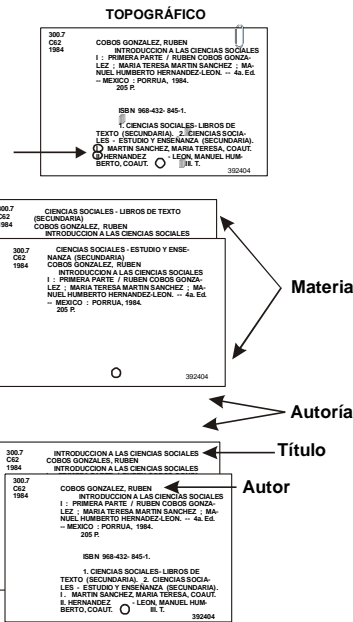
TOPOGRÁFICO

300.7
C62
1984

COBOS GONZALEZ, RUBEN
INTRODUCCION A LAS CIENCIAS SOCIALES I : PRIMERA PARTE / RUBEN COBOS GONZALEZ ; MARIA TERESA MARTIN SANCHEZ ; MANUEL HUMBERTO HERNANDEZ-LEON. -- 4a. Ed. -- MEXICO : PORRUA, 1984.
205 P.

ISBN 968-432- 845-1.

1. CIENCIAS SOCIALES- LIBROS DE TEXTO (SECUNDARIA). 2. CIENCIAS SOCIALES - ESTUDIO Y ENSEÑANZA (SECUNDARIA). I. MARTIN SANCHEZ, MARIA TERESA, COAUT. II. HERNANDEZ - LEON, MANUEL HUMBERTO, COAUT. III. T.
392404

300.7
C62
1984
CIENCIAS SOCIALES - LIBROS DE TEXTO (SECUNDARIA)
COBOS GONZALEZ, RUBEN
INTRODUCCION A LAS CIENCIAS SOCIALES

300.7
C62
1984
CIENCIAS SOCIALES - ESTUDIO Y ENSEÑANZA (SECUNDARIA)
COBOS GONZALEZ, RUBEN
INTRODUCCION A LAS CIENCIAS SOCIALES I : PRIMERA PARTE / RUBEN COBOS GONZALEZ ; MARIA TERESA MARTIN SANCHEZ ; MANUEL HUMBERTO HERNANDEZ-LEON. -- 4a. Ed. -- MEXICO : PORRUA, 1984.
205 P.
392404

Materia

Autoría

300.7
C62
1984
INTRODUCCION A LAS CIENCIAS SOCIALES
COBOS GONZALEZ, RUBEN
INTRODUCCION A LAS CIENCIAS SOCIALES

Título

300.7
C62
1984
COBOS GONZALEZ, RUBEN
INTRODUCCION A LAS CIENCIAS SOCIALES I : PRIMERA PARTE / RUBEN COBOS GONZALEZ ; MARIA TERESA MARTIN SANCHEZ ; MANUEL HUMBERTO HERNANDEZ-LEON. -- 4a. Ed. -- MEXICO : PORRUA, 1984.
205 P.

Autor

ISBN 968-432- 845-1.

1. CIENCIAS SOCIALES- LIBROS DE TEXTO (SECUNDARIA). 2. CIENCIAS SOCIALES - ESTUDIO Y ENSEÑANZA (SECUNDARIA). I. MARTIN SANCHEZ, MARIA TERESA, COAUT. II. HERNANDEZ - LEON, MANUEL HUMBERTO, COAUT. III. T.
392404